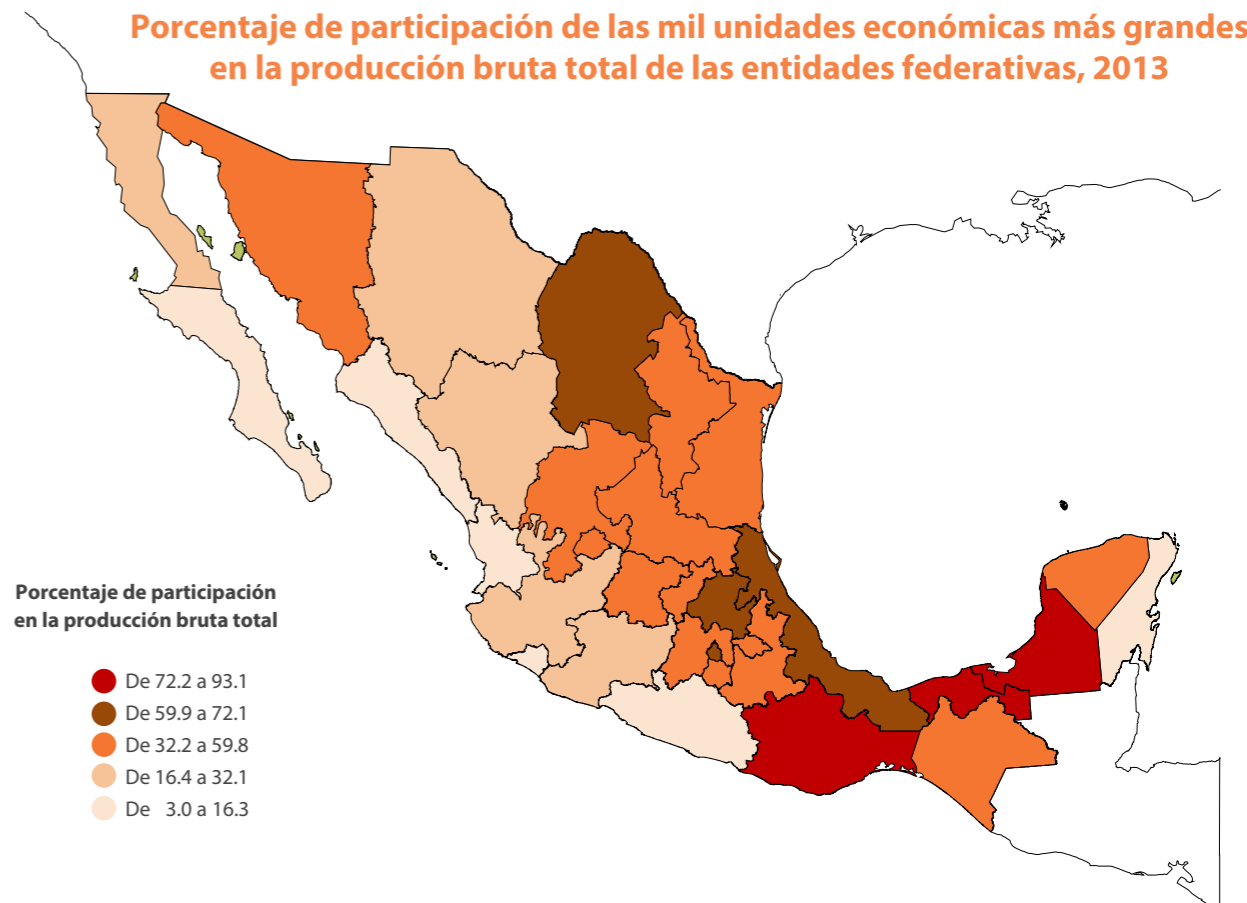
Porcentaje de participación de las mil unidades económicas más grandes en la producción bruta total de las entidades federativas, 2013

Porcentaje de participación en la producción bruta total

De 72.2 a 93.1
De 59.9 a 72.1
De 32.2 a 59.8
De 16.4 a 32.1
De 3.0 a 16.3